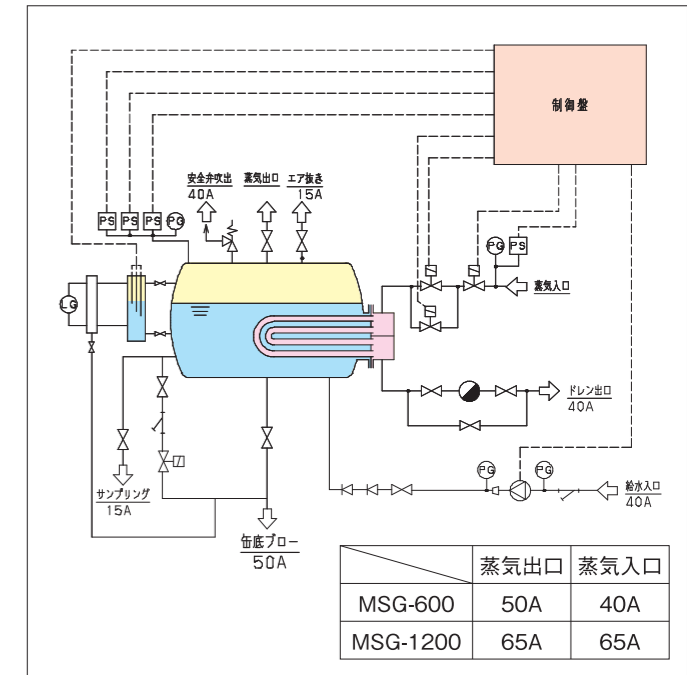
制御盤

安全弁吹出
40A

蒸気出口

エア抜き
15A

PS PS PS PG

PG PS

蒸気入口

LG

ドレン出口
40A

サンプリング
15A

缶底ブロー
50A

PG PG

給水入口
40A

| | 蒸気出口 | 蒸気入口 |
|---|---|---|
| MSG-600 | 50A | 40A |
| MSG-1200 | 65A | 65A |